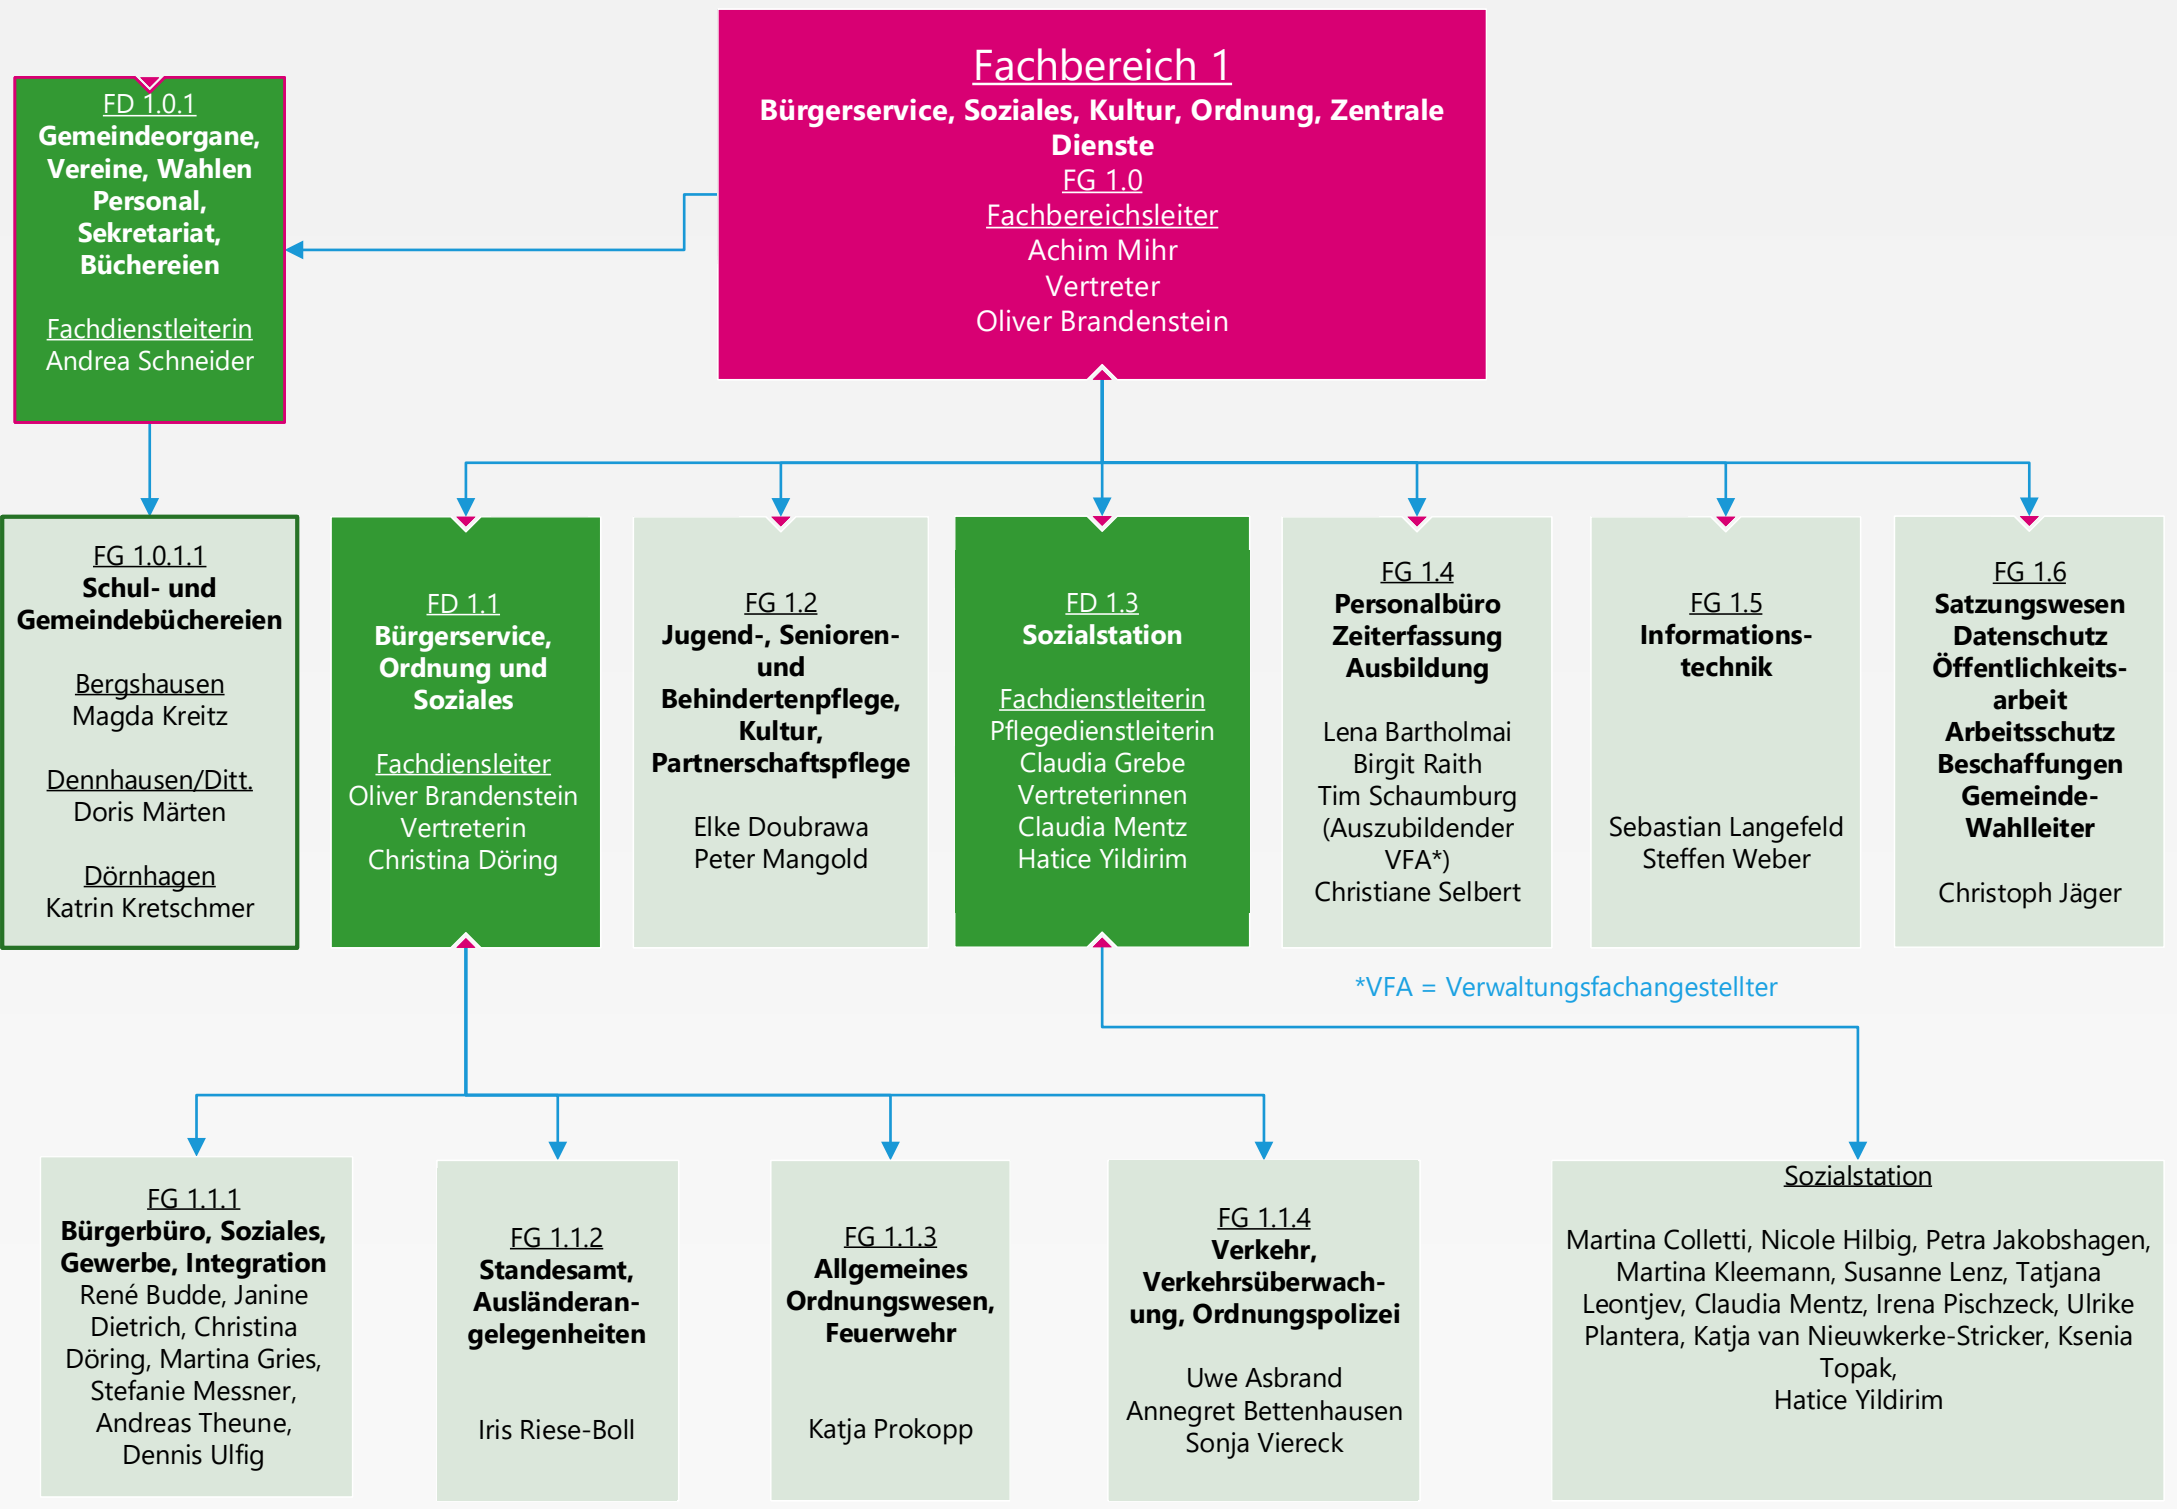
Fachbereich 1
Bürgerservice, Soziales, Kultur, Ordnung, Zentrale Dienste
FG 1.0
Fachbereichsleiter
Achim Mihr
Vertreter
Oliver Brandenstein

FD 1.0.1
Gemeindeorgane, Vereine, Wahlen Personal, Sekretariat, Büchereien

Fachdienstleiterin
Andrea Schneider

FG 1.0.1.1
Schul- und Gemeindebüchereien

Bergshausen
Magda Kreitz

Dennhausen/Ditt.
Doris Märten

Dörnhagen
Katrin Kretschmer

FD 1.1
Bürgerservice, Ordnung und Soziales

Fachdiensleiter
Oliver Brandenstein
Vertreterin
Christina Döring

FG 1.2
Jugend-, Senioren- und Behindertenpflege, Kultur, Partnerschaftspflege

Elke Doubrawa
Peter Mangold

FD 1.3
Sozialstation

Fachdienstleiterin
Pflegedienstleiterin
Claudia Grebe
Vertreterinnen
Claudia Mentz
Hatice Yildirim

FG 1.4
Personalbüro Zeiterfassung Ausbildung

Lena Bartholmai
Birgit Raith
Tim Schaumburg (Auszubildender VFA*)
Christiane Selbert

FG 1.5
Informations-technik

Sebastian Langefeld
Steffen Weber

FG 1.6
Satzungswesen Datenschutz Öffentlichkeits-arbeit Arbeitsschutz Beschaffungen Gemeinde-Wahlleiter

Christoph Jäger

*VFA = Verwaltungsfachangestellter

FG 1.1.1
Bürgerbüro, Soziales, Gewerbe, Integration
René Budde, Janine Dietrich, Christina Döring, Martina Gries, Stefanie Messner, Andreas Theune, Dennis Ulfig

FG 1.1.2
Standesamt, Ausländeran-gelegenheiten

Iris Riese-Boll

FG 1.1.3
Allgemeines Ordnungswesen, Feuerwehr

Katja Prokopp

FG 1.1.4
Verkehr, Verkehrsüberwach-ung, Ordnungspolizei

Uwe Asbrand
Annegret Bettenhausen
Sonja Viereck

Sozialstation

Martina Colletti, Nicole Hilbig, Petra Jakobshagen, Martina Kleemann, Susanne Lenz, Tatjana Leontjev, Claudia Mentz, Irena Pischzeck, Ulrike Plantera, Katja van Nieuwkerke-Stricker, Ksenia Topak,
Hatice Yildirim